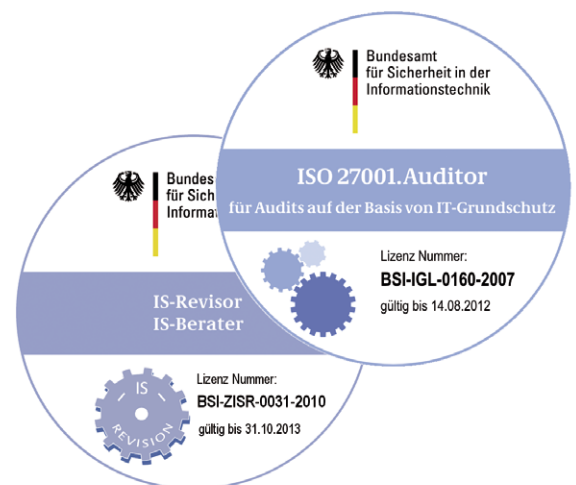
Bundesamt
für Sicherheit in der
Informationstechnik

ISO 27001.Auditor
für Audits auf der Basis von IT-Grundschutz

Lizenz Nummer:
BSI-IGL-0160-2007
gültig bis 14.08.2012

Bundes
für Sich
Informat

IS-Revisor
IS-Berater

IS
REVISION

Lizenz Nummer:
BSI-ZISR-0031-2010
gültig bis 31.10.2013